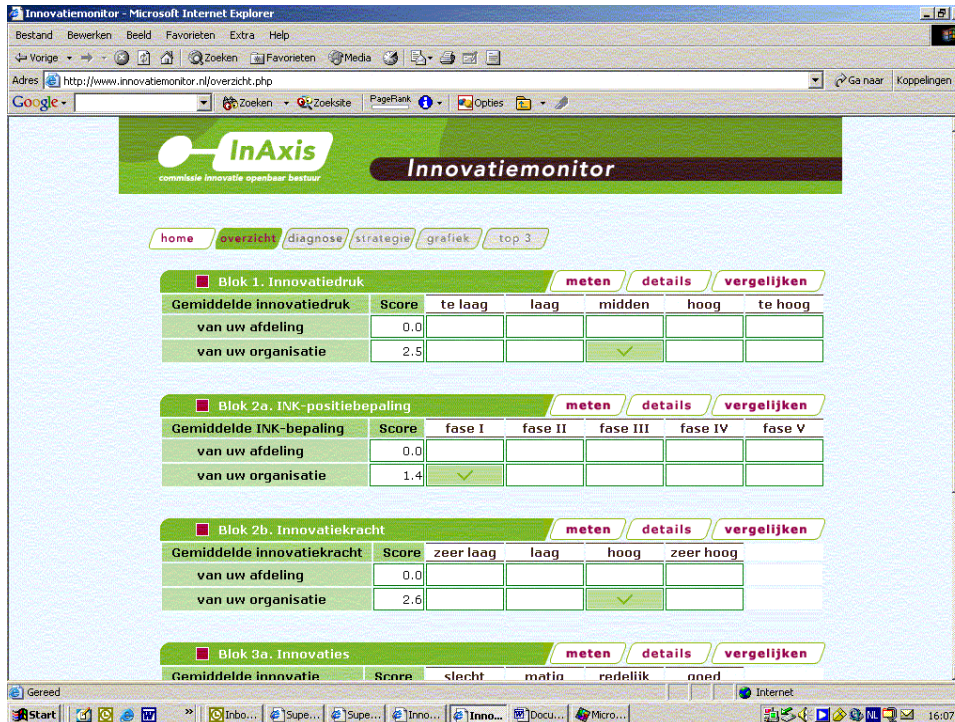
Innovatiemonitor - Microsoft Internet Explorer

Bestand Bewerken Beeld Favorieten Extra Help

Vorige Zoeken Favorieten Media

Adres http://www.innovatiemonitor.nl/overzicht.php

Ga naar Koppelingen

Google Zoeken Zoeksite PageRank Opties

InAxis
commissie innovatie openbaar bestuur

Innovatiemonitor

home overzicht diagnose strategie grafiek top 3

Blok 1. Innovatiedruk meten details vergelijken

| Gemiddelde innovatiedruk | Score | te laag | laag | midden | hoog | te hoog |
|---|---|---|---|---|---|---|
| van uw afdeling | 0.0 | | | | | |
| van uw organisatie | 2.5 | | | ✓ | | |

Blok 2a. INK-positiebepaling meten details vergelijken

| Gemiddelde INK-bepaling | Score | fase I | fase II | fase III | fase IV | fase V |
|---|---|---|---|---|---|---|
| van uw afdeling | 0.0 | | | | | |
| van uw organisatie | 1.4 | ✓ | | | | |

Blok 2b. Innovatiekracht meten details vergelijken

| Gemiddelde innovatiekracht | Score | zeer laag | laag | hoog | zeer hoog |
|---|---|---|---|---|---|
| van uw afdeling | 0.0 | | | | |
| van uw organisatie | 2.6 | | | ✓ | |

Blok 3a. Innovaties meten details vergelijken

| Gemiddelde innovatie | Score | slecht | matig | redelijk | goed |
|---|---|---|---|---|---|

Gereed

Internet

Start Inbo... Supe... Supe... Inno... Inno... Docu... Micro... 16:07